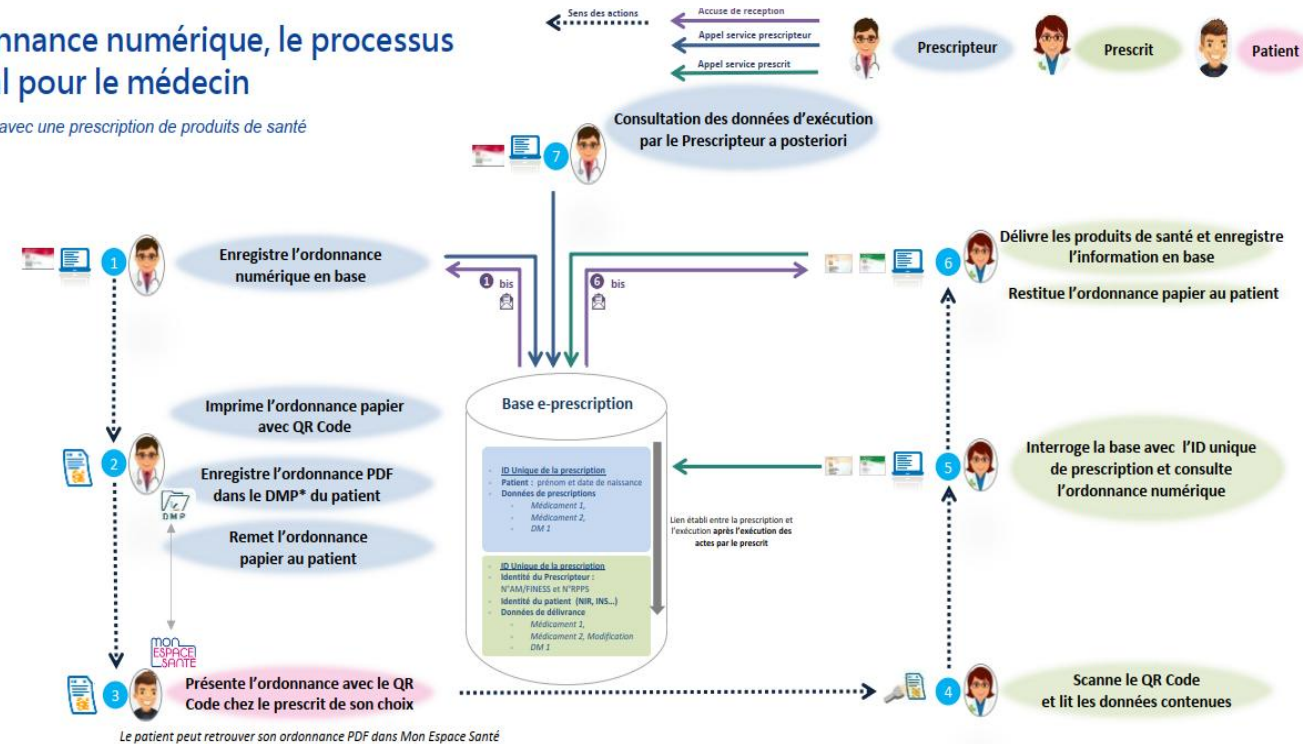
nnance numérique, le processus
l pour le médecin

avec une prescription de produits de santé

Sens des actions

Accusé de réception

Appel service prescripteur

Appel service prescrit

Prescripteur

Prescrit

Patient

7 Consultation des données d'exécution par le Prescripteur a posteriori

1 Enregistre l'ordonnance numérique en base

1 bis

6 bis

6 Délivre les produits de santé et enregistre l'information en base

Restitue l'ordonnance papier au patient

Base e-prescription

ID Unique de la prescription
Patient : prénom et date de naissance
Données de prescriptions
Médicament 1,
Médicament 2,
DM 1

Lien établi entre la prescription et l'exécution après l'exécution des actes par le prescrit

ID Unique de la prescription
Identité du Prescripteur : N°AM/FINESS et N°RPPS
Identité du patient (NIR, INS...)
Données de délivrance
Médicament 1,
Médicament 2, Modification
DM 1

Imprime l'ordonnance papier avec QR Code

2 Enregistre l'ordonnance PDF dans le DMP* du patient

DMP

Remet l'ordonnance papier au patient

5 Interroge la base avec l'ID unique de prescription et consulte l'ordonnance numérique

MON ESPACE SANTÉ

3 Présente l'ordonnance avec le QR Code chez le prescrit de son choix

4 Scanne le QR Code et lit les données contenues

Le patient peut retrouver son ordonnance PDF dans Mon Espace Santé